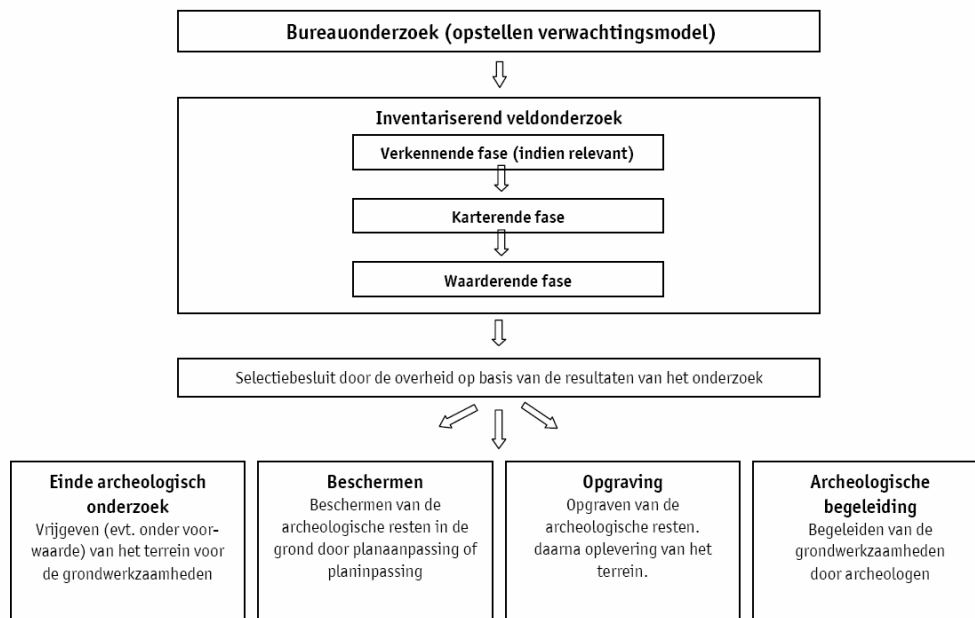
Bureauonderzoek (opstellen verwachtingsmodel)

Inventariserend veldonderzoek

Verkennende fase (indien relevant)

Karterende fase

Waarderende fase

Selectiebesluit door de overheid op basis van de resultaten van het onderzoek

Einde archeologisch onderzoek
Vrijgeven (evt. onder voorwaarde) van het terrein voor de grondwerkzaamheden

Beschermen
Beschermen van de archeologische resten in de grond door planaanpassing of planinpassing

Opgraving
Opgraven van de archeologische resten. daarna oplevering van het terrein.

Archeologische begeleiding
Begeleiden van de grondwerkzaamheden door archeologen